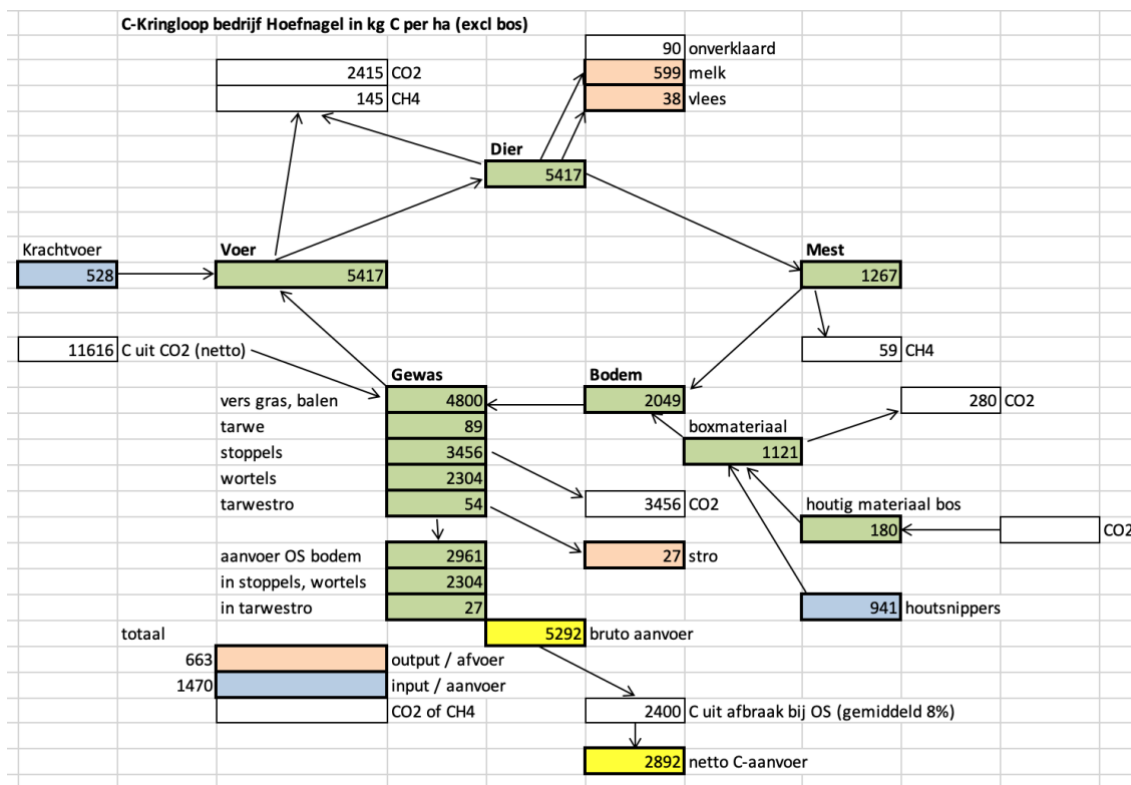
C-Kringloop bedrijf Hoefnagel in kg C per ha (excl bos)

90 onverklaard
2415 CO2
599 melk
145 CH4
38 vlees

Dier
5417

Krachtvoer
528

Voer
5417

Mest
1267

11616 C uit CO2 (netto)

59 CH4

Gewas
Bodem
vers gras, balen 4800
2049
280 CO2
tarwe 89
boxmateriaal
stoppels 3456
1121
wortels 2304
tarwestro 54
3456 CO2
houtig materiaal bos
180
CO2

aanvoer OS bodem 2961
27 stro
in stoppels, wortels 2304
in tarwestro 27
941 houtsnippers
totaal
5292 bruto aanvoer
663 output / afvoer
1470 input / aanvoer
CO2 of CH4
2400 C uit afbraak bij OS (gemiddeld 8%)
2892 netto C-aanvoer